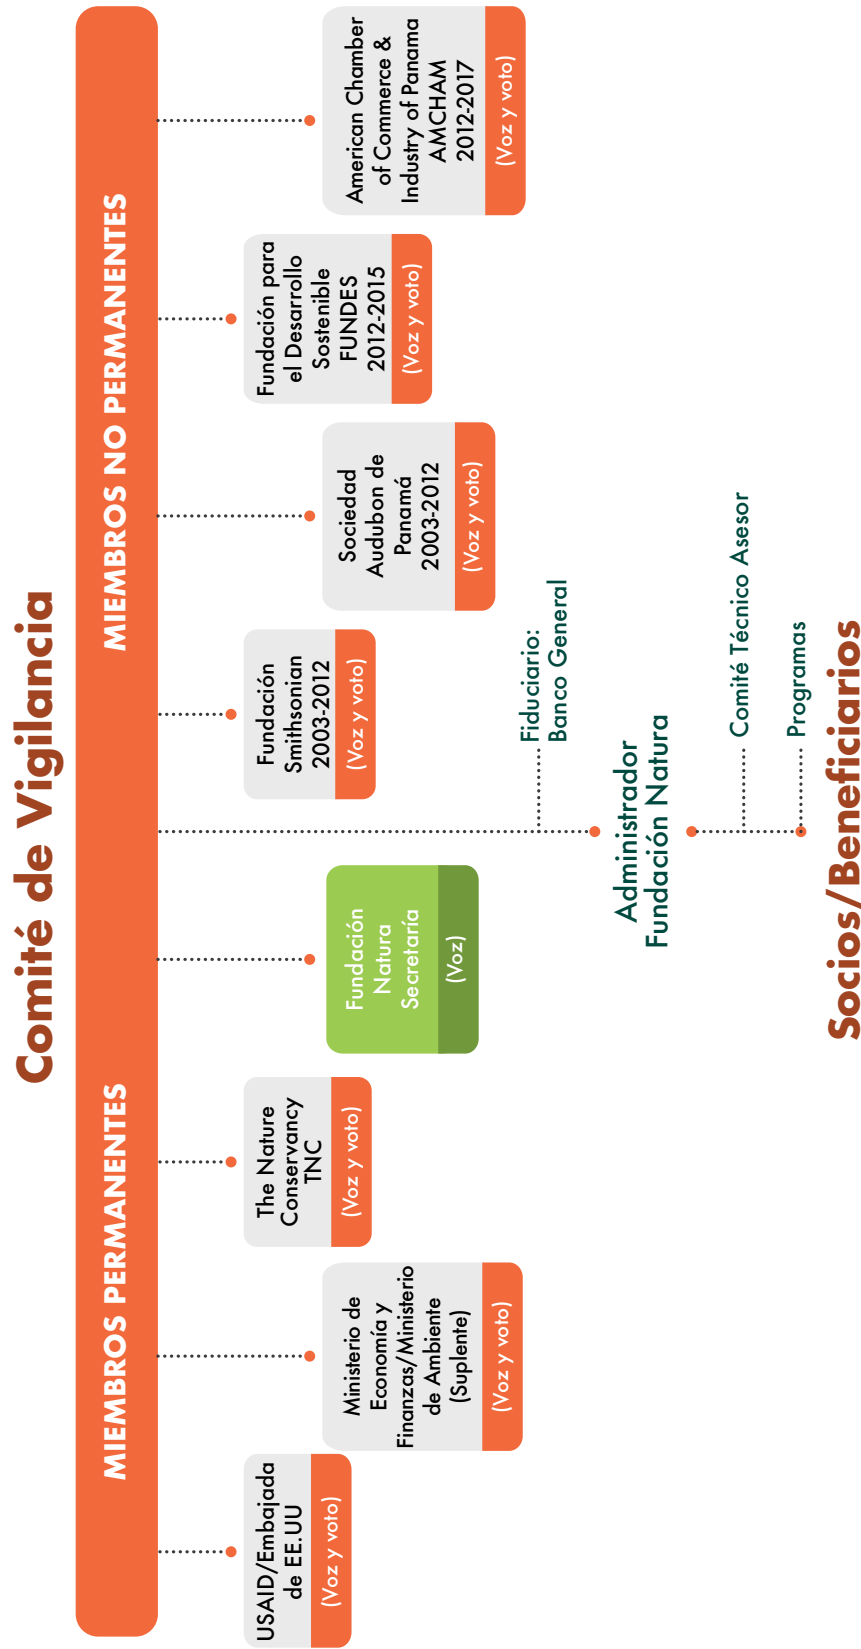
Comité de Vigilancia

MIEMBROS PERMANENTES

MIEMBROS NO PERMANENTES

USAID/Embajada de EE.UU
(Voz y voto)

Ministerio de Economía y Finanzas/Ministerio de Ambiente (Suplente)
(Voz y voto)

The Nature Conservancy TNC
(Voz y voto)

Fundación Natura Secretaría
(Voz)

Fundación Smithsonian 2003-2012
(Voz y voto)

Sociedad Audubon de Panamá 2003-2012
(Voz y voto)

Fundación para el Desarrollo Sostenible FUNDES 2012-2015
(Voz y voto)

American Chamber of Commerce & Industry of Panama AMCHAM 2012-2017
(Voz y voto)

Fiduciario: Banco General

Administrador Fundación Natura

Comité Técnico Asesor

Programas

Socios/Beneficiarios